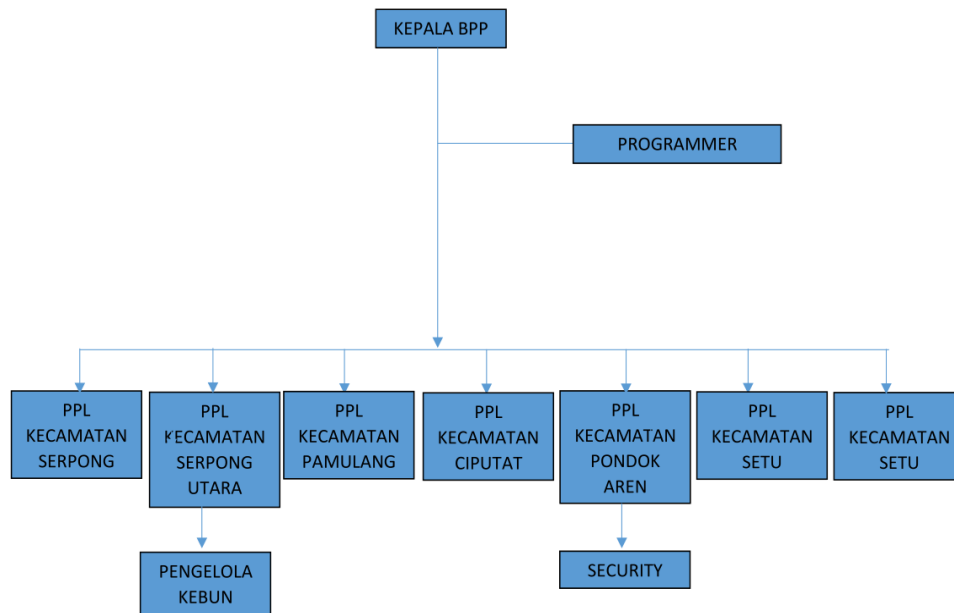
KEPALA BPP

PROGRAMMER

PPL KECAMATAN SERPONG

PPL KECAMATAN SERPONG UTARA

PPL KECAMATAN PAMULANG

PPL KECAMATAN CIPUTAT

PPL KECAMATAN PONDOK AREN

PPL KECAMATAN SETU

PPL KECAMATAN SETU

PENGELOLA KEBUN

SECURITY